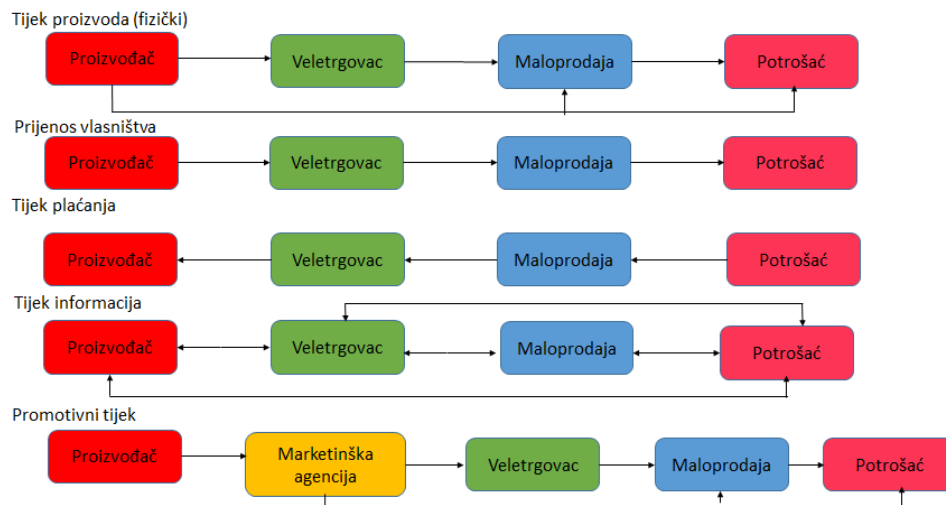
Tijek proizvoda (fizički)

Proizvođač

Veletrgovac

Maloprodaja

Potrošač

Prijenos vlasništva

Proizvođač

Veletrgovac

Maloprodaja

Potrošač

Tijek plaćanja

Proizvođač

Veletrgovac

Maloprodaja

Potrošač

Tijek informacija

Proizvođač

Veletrgovac

Maloprodaja

Potrošač

Promotivni tijek

Proizvođač

Marketinška agencija

Veletrgovac

Maloprodaja

Potrošač